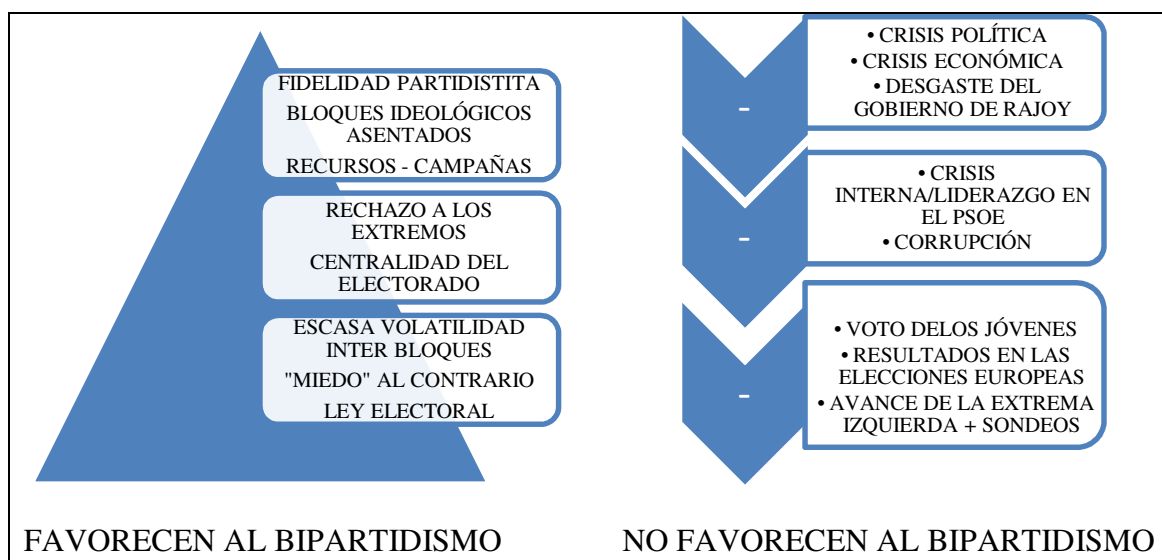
FIDELIDAD PARTIDISTITA

BLOQUES IDEOLÓGICOS ASENTADOS

RECURSOS - CAMPAÑAS

RECHAZO A LOS EXTREMOS

CENTRALIDAD DEL ELECTORADO

ESCASA VOLATILIDAD INTER BLOQUES

"MIEDO" AL CONTRARIO

LEY ELECTORAL

FAVORECEN AL BIPARTIDISMO

-

• CRISIS POLÍTICA
• CRISIS ECONÓMICA
• DESGASTE DEL GOBIERNO DE RAJOY

-

• CRISIS INTERNA/LIDERAZGO EN EL PSOE
• CORRUPCIÓN

-

• VOTO DELOS JÓVENES
• RESULTADOS EN LAS ELECCIONES EUROPEAS
• AVANCE DE LA EXTREMA IZQUIERDA + SONDEOS

NO FAVORECEN AL BIPARTIDISMO